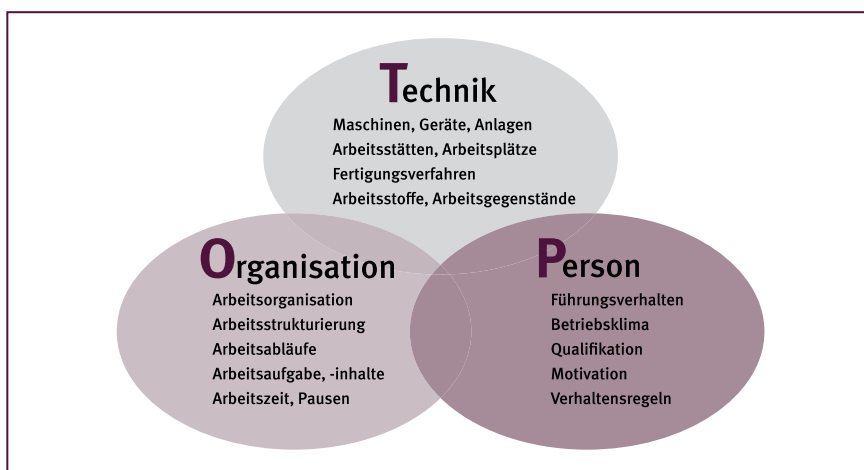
Technik

Maschinen, Geräte, Anlagen
Arbeitsstätten, Arbeitsplätze
Fertigungsverfahren
Arbeitsstoffe, Arbeitsgegenstände

Organisation

Arbeitsorganisation
Arbeitsstrukturierung
Arbeitsabläufe
Arbeitsaufgabe, -inhalte
Arbeitszeit, Pausen

Person

Führungsverhalten
Betriebsklima
Qualifikation
Motivation
Verhaltensregeln